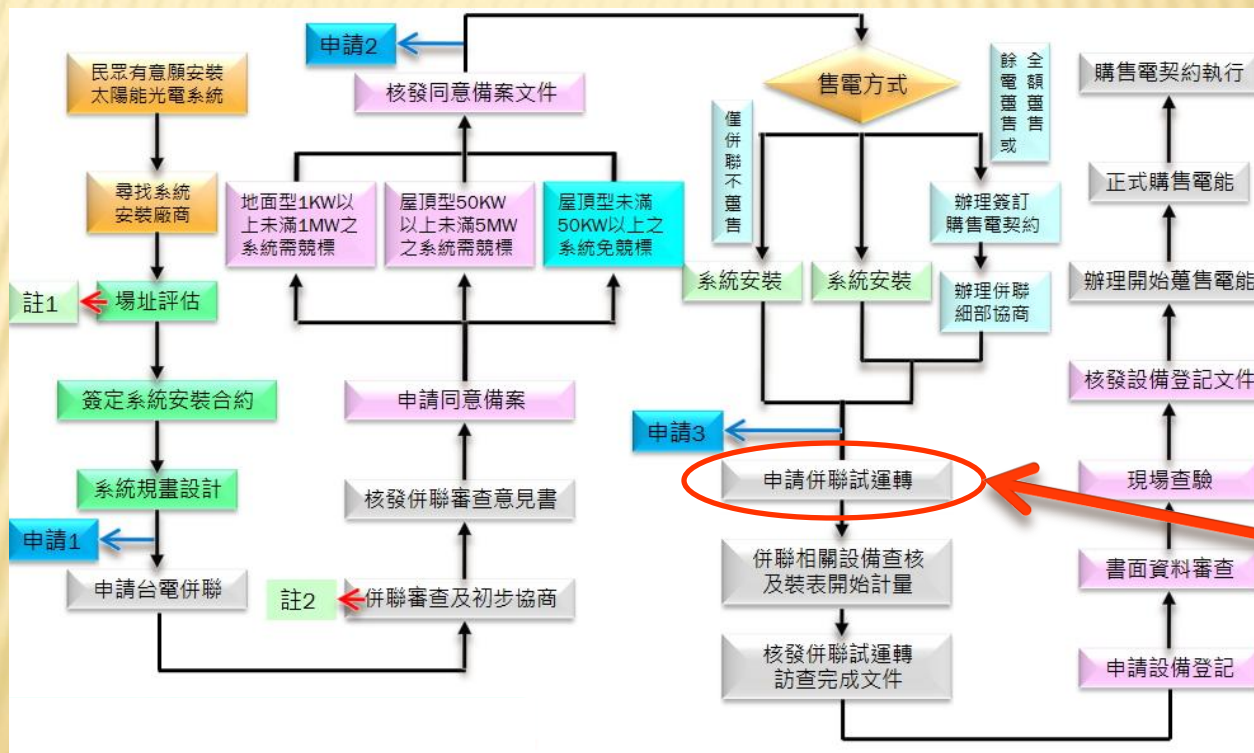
民眾有意願安裝太陽能光電系統

尋找系統安裝廠商

註1

場址評估

簽定系統安裝合約

系統規畫設計

申請1

申請台電併聯

申請2

核發同意備案文件

地面型1KW以上未滿1MW之系統需競標

屋頂型50KW以上未滿5MW之系統需競標

屋頂型未滿50KW以上之系統免競標

申請同意備案

核發併聯審查意見書

註2

併聯審查及初步協商

售電方式

僅併聯不躉售

全額躉售

餘電躉售或

系統安裝

系統安裝

辦理簽訂購售電契約

辦理併聯細部協商

申請3

申請併聯試運轉

併聯相關設備查核及裝表開始計量

核發併聯試運轉訪查完成文件

購售電契約執行

正式購售電能

辦理開始躉售電能

核發設備登記文件

現場查驗

書面資料審查

申請設備登記